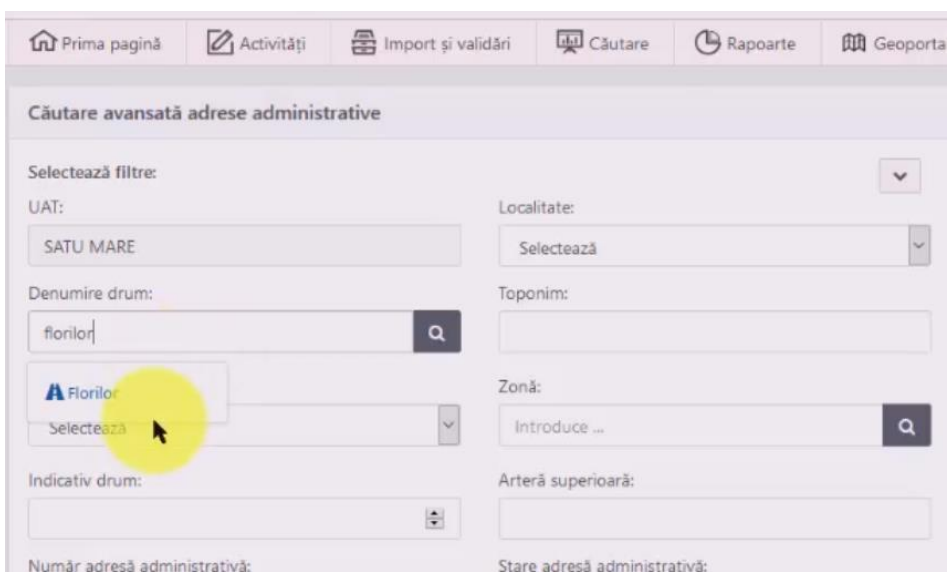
Prima pagină | Activități | Import și validări | Căutare | Rapoarte | Geoporta

Căutare avansată adrese administrative

Selectează filtre:

UAT:
SATU MARE

Localitate:
Selectează

Denumire drum:
florilor

Florilor

Selectează

Toponim:

Zonă:
Introduce ...

Indicativ drum:

Arteră superioară:

Număr adresă administrativă:

Stare adresă administrativă: